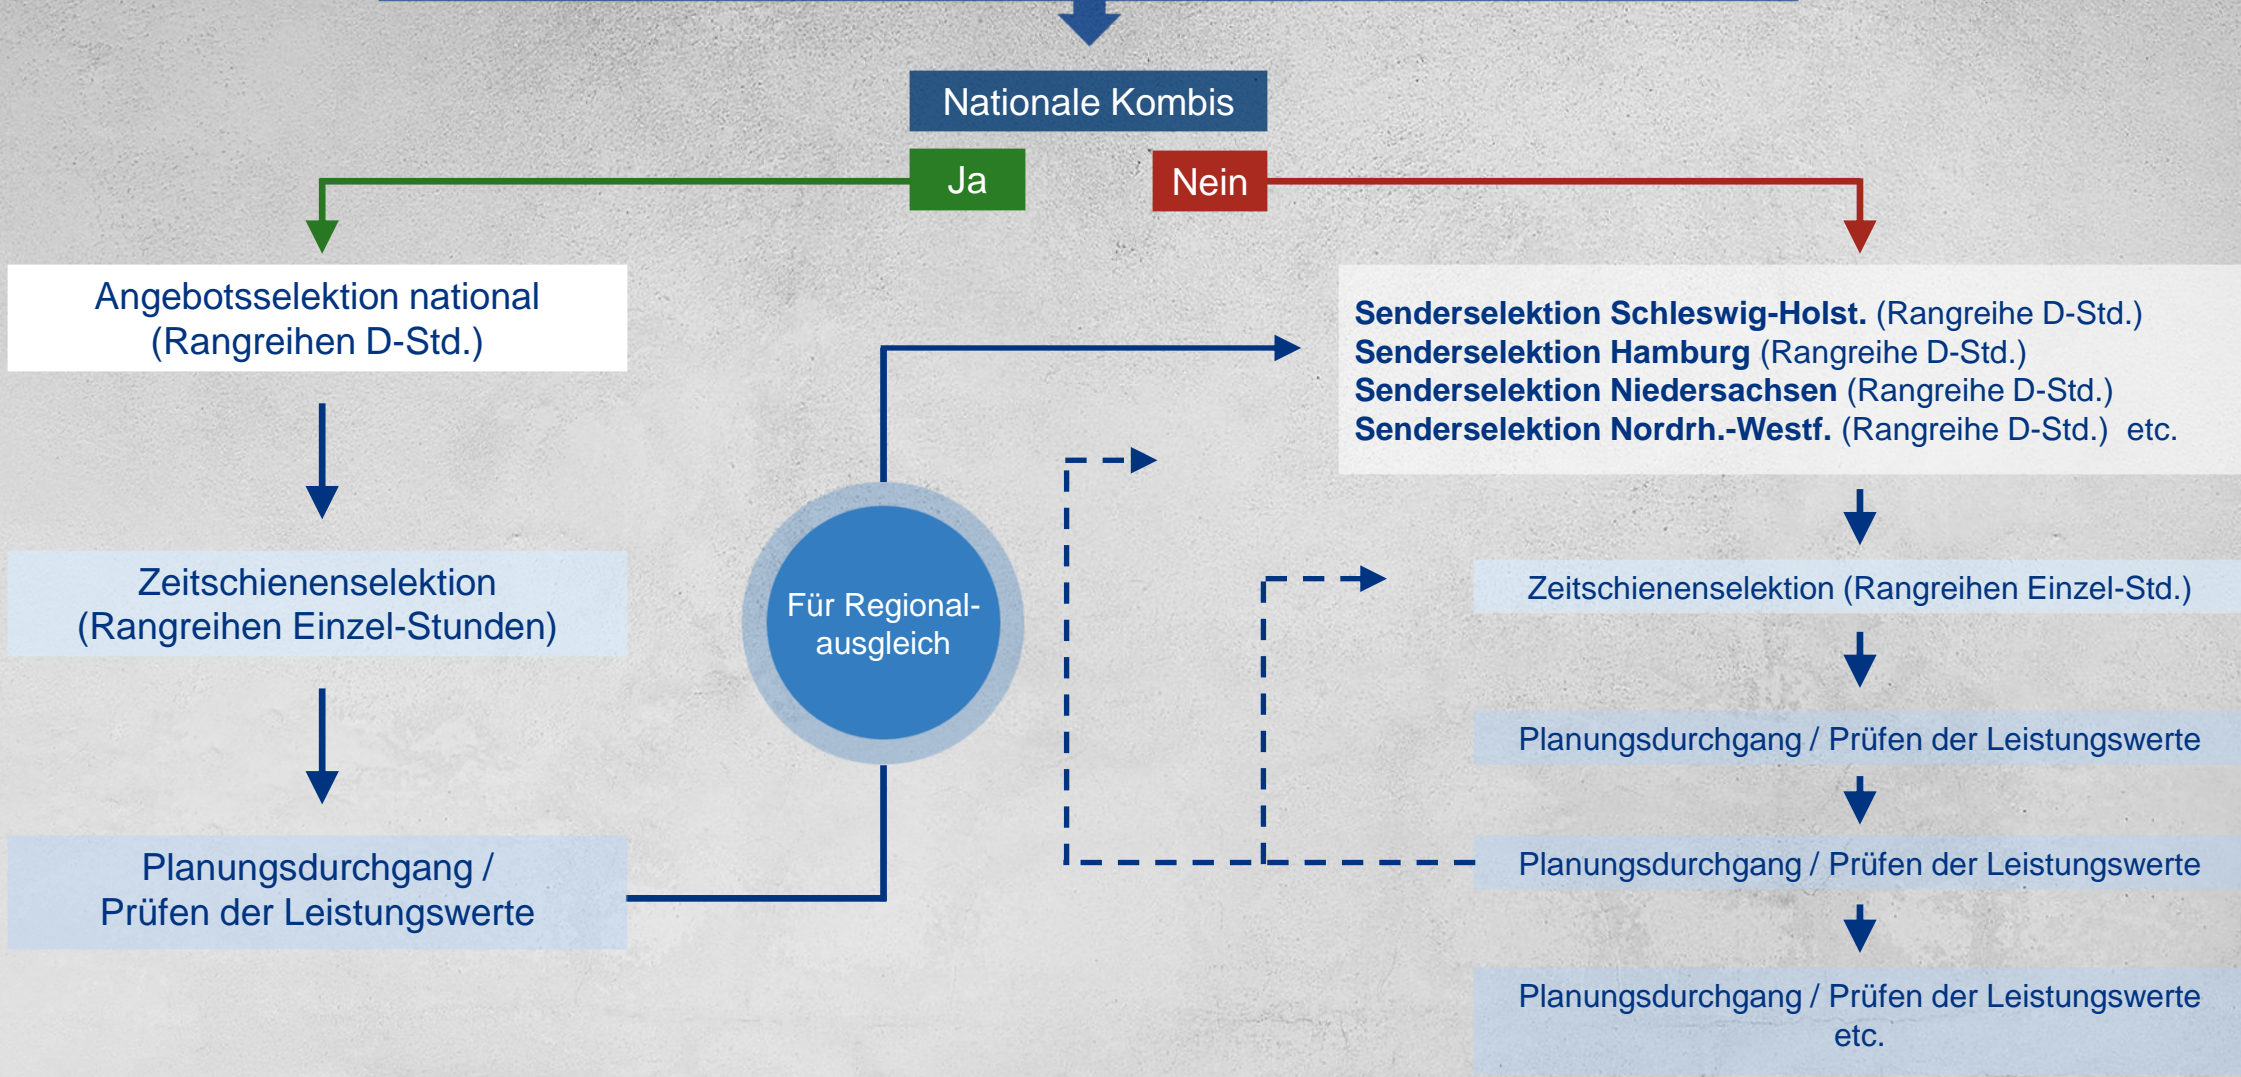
Nationale Kombis

Ja

Nein

Angebotsselektion national (Rangreihen D-Std.)

Zeitschienenselektion (Rangreihen Einzel-Stunden)

Planungsdurchgang / Prüfen der Leistungswerte

Für Regional-ausgleich

**Senderselektion Schleswig-Holst.** (Rangreihe D-Std.)
**Senderselektion Hamburg** (Rangreihe D-Std.)
**Senderselektion Niedersachsen** (Rangreihe D-Std.)
**Senderselektion Nordrh.-Westf.** (Rangreihe D-Std.) etc.

Zeitschienenselektion (Rangreihen Einzel-Std.)

Planungsdurchgang / Prüfen der Leistungswerte

Planungsdurchgang / Prüfen der Leistungswerte

Planungsdurchgang / Prüfen der Leistungswerte etc.